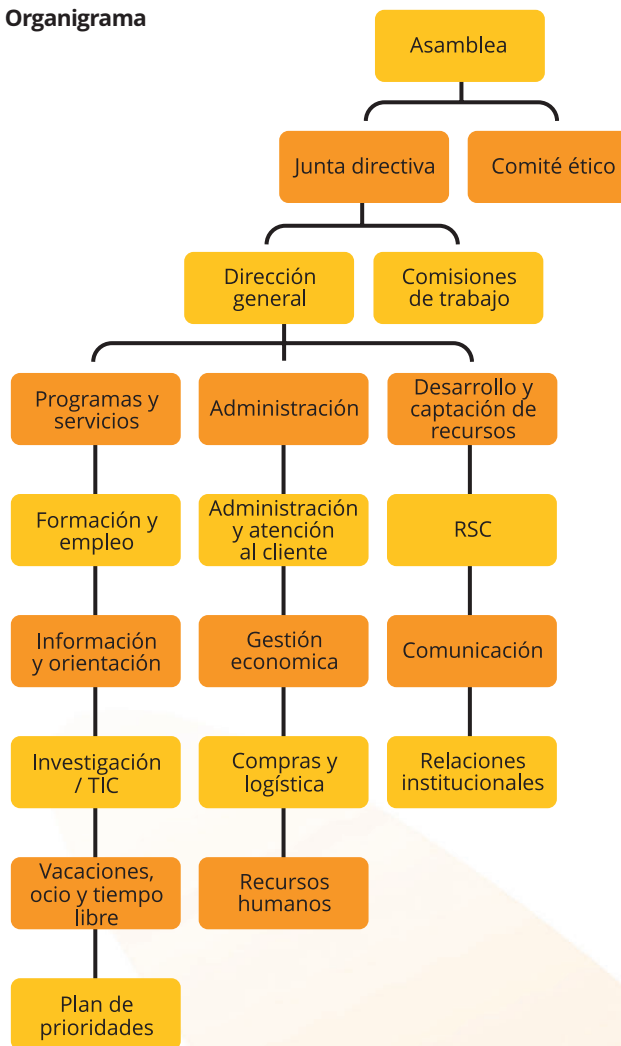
Organigrama

Asamblea

Junta directiva

Comité ético

Dirección general

Comisiones de trabajo

Programas y servicios

Formación y empleo

Información y orientación

Investigación / TIC

Vacaciones, ocio y tiempo libre

Plan de prioridades

Administración

Administración y atención al cliente

Gestión economica

Compras y logística

Recursos humanos

Desarrollo y captación de recursos

RSC

Comunicación

Relaciones institucionales